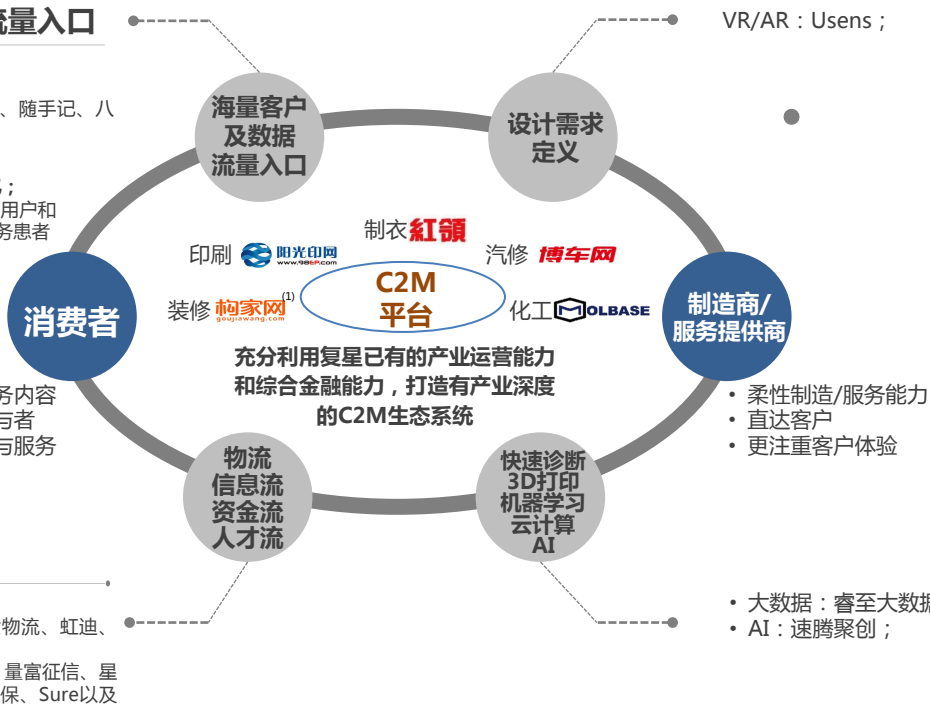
流量入口

、随手记、八

；
用户和
务患者

务内容
与者
与服务

物流、虹迪、

量富征信、星
保、Sure以及

海量客户
及数据
流量入口

设计需求
定义

VR/AR：Usens；

印刷 阳光印网 www.98ep.com

制衣 紅領

汽修 博车网

装修 构家网 goujiawang.com (1)

C2M
平台

化工 MOLBASE

消费者

制造商/
服务提供商

充分利用复星已有的产业运营能力和综合金融能力，打造有产业深度的C2M生态系统

• 柔性制造/服务能力
• 直达客户
• 更注重客户体验

物流
信息流
资金流
人才流

快速诊断
3D打印
机器学习
云计算
AI

• 大数据：睿至大数据
• AI：速腾聚创；